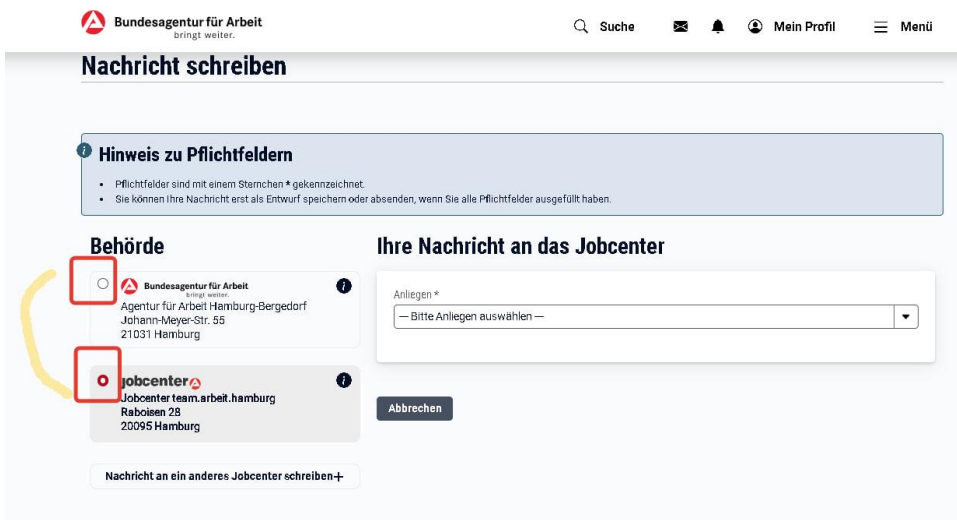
Bundesagentur für Arbeit
bringt weiter.

Suche

Mein Profil

Menü

Nachricht schreiben

Hinweis zu Pflichtfeldern

- Pflichtfelder sind mit einem Sternchen * gekennzeichnet.
- Sie können Ihre Nachricht erst als Entwurf speichern oder absenden, wenn Sie alle Pflichtfelder ausgefüllt haben.

Behörde

Bundesagentur für Arbeit
bringt weiter.
Agentur für Arbeit Hamburg-Bergedorf
Johann-Meyer-Str. 55
21031 Hamburg

jobcenter
Jobcenter team.arbeit.hamburg
Raboisen 28
20095 Hamburg

Nachricht an ein anderes Jobcenter schreiben +

Ihre Nachricht an das Jobcenter

Anliegen *
— Bitte Anliegen auswählen —

Abbrechen